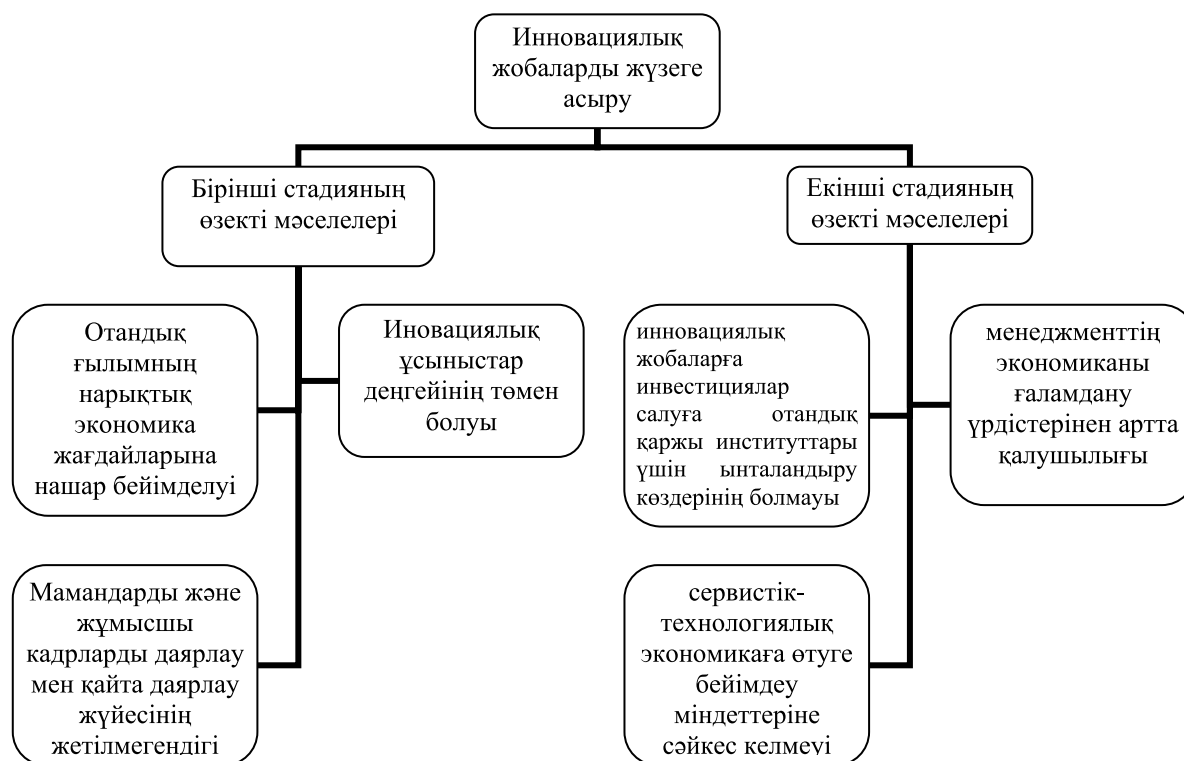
Инновациялық жобаларды жүзеге асыру

Бірінші стадияның өзекті мәселелері

Екінші стадияның өзекті мәселелері

Отандық ғылымның нарықтық экономика жағдайларына нашар бейімделуі

Иновациялық ұсыныстар деңгейінің төмен болуы

инновациялық жобаларға инвестициялар салуға отандық қаржы институттары үшін ынталандыру көздерінің болмауы

менеджменттің экономиканы ғаламдану үрдістерінен артта қалушылығы

Мамандарды және жұмысшы кадрларды даярлау мен қайта даярлау жүйесінің жетілмегендігі

сервистік-технологиялық экономикаға өтуге бейімдеу міндеттеріне сәйкес келмеуі